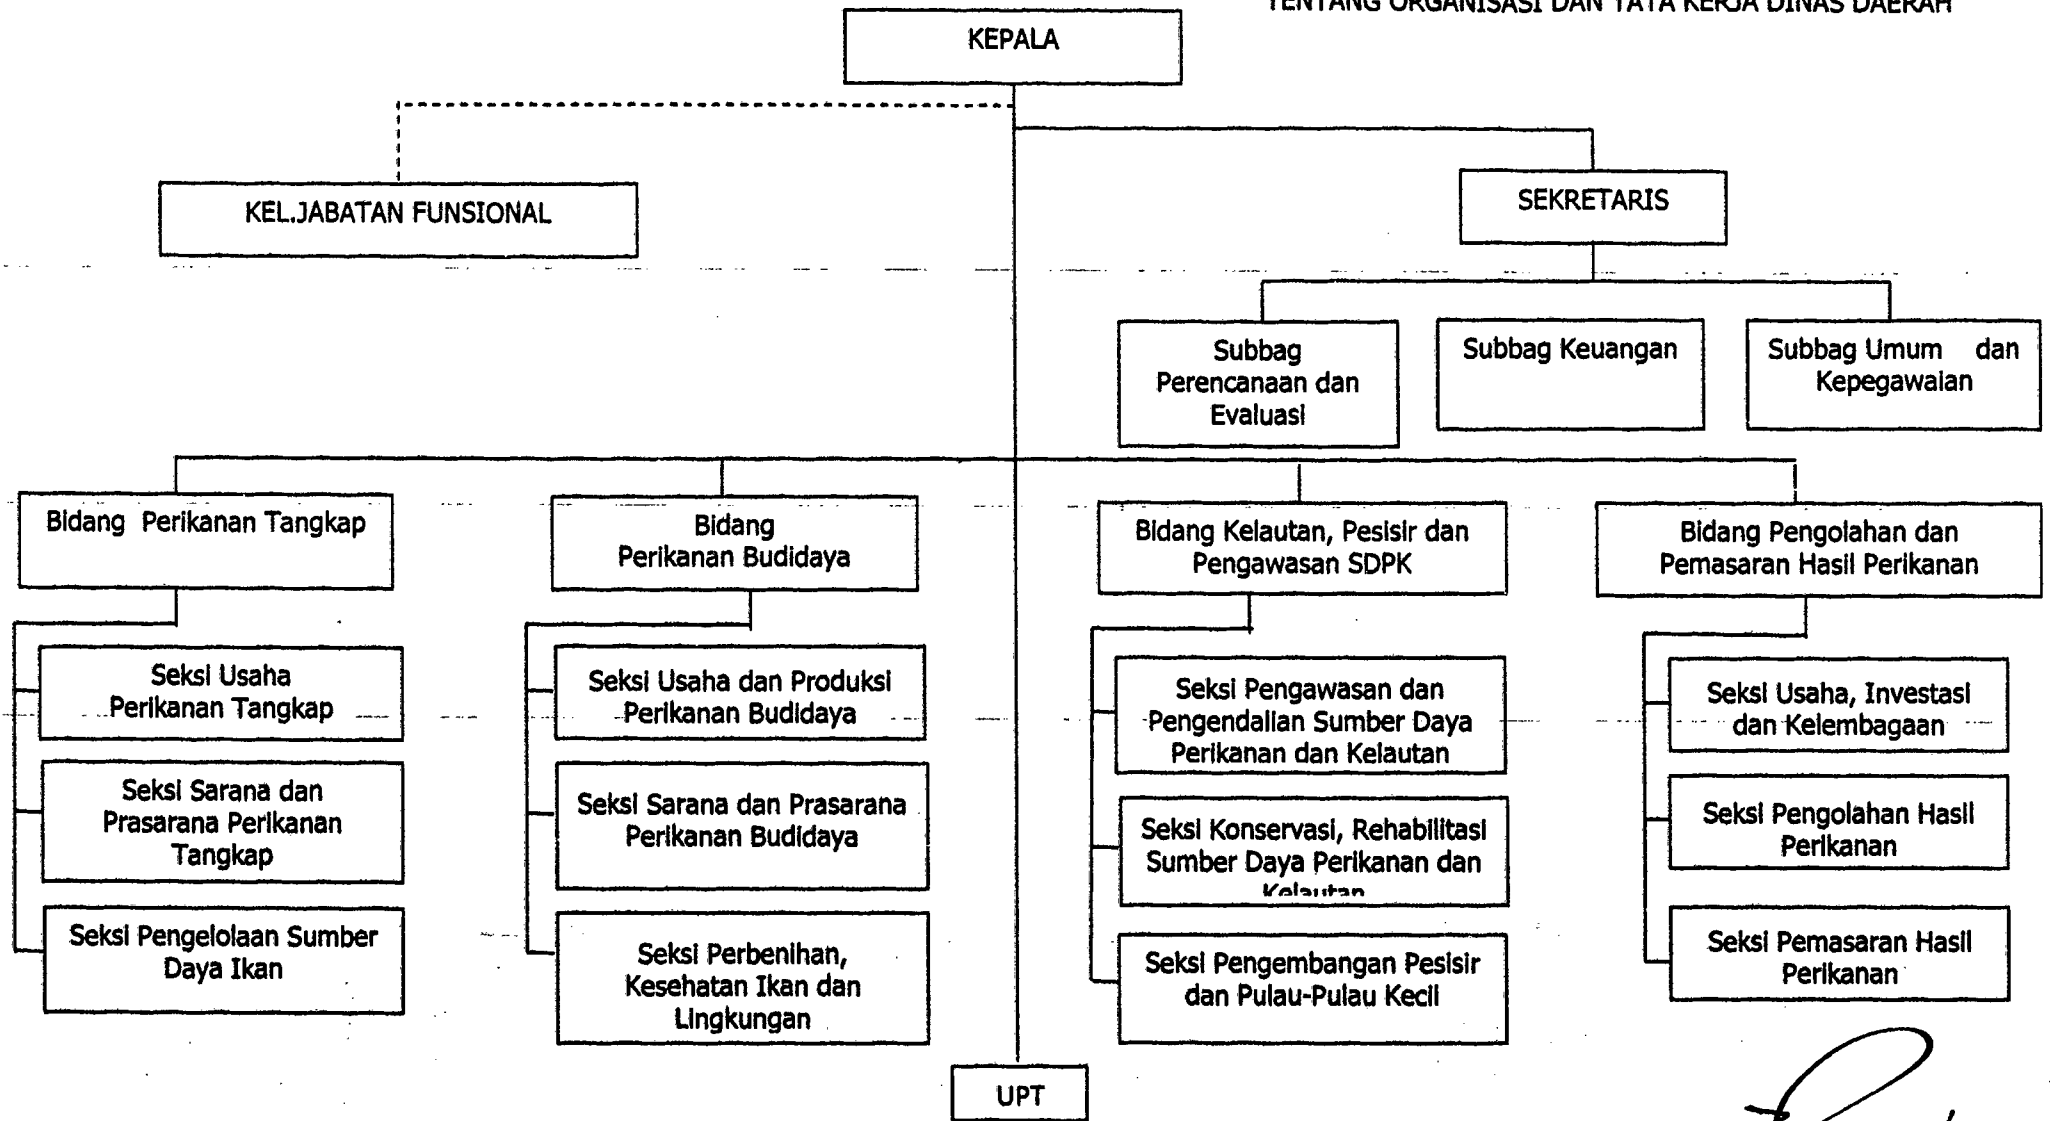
TENTANG ORGANISASI DAN TATA KERJA DINAS DAERAH

KEPALA

KEL.JABATAN FUNSIONAL

SEKRETARIS

Subbag Perencanaan dan Evaluasi

Subbag Keuangan

Subbag Umum dan Kepegawaian

Bidang Perikanan Tangkap

Seksi Usaha Perikanan Tangkap

Seksi Sarana dan Prasarana Perikanan Tangkap

Seksi Pengelolaan Sumber Daya Ikan

Bidang Perikanan Budidaya

Seksi Usaha dan Produksi Perikanan Budidaya

Seksi Sarana dan Prasarana Perikanan Budidaya

Seksi Perbenihan, Kesehatan Ikan dan Lingkungan

Bidang Kelautan, Pesisir dan Pengawasan SDPK

Seksi Pengawasan dan Pengendalian Sumber Daya Perikanan dan Kelautan

Seksi Konservasi, Rehabilitasi Sumber Daya Perikanan dan Kelautan

Seksi Pengembangan Pesisir dan Pulau-Pulau Kecil

Bidang Pengolahan dan Pemasaran Hasil Perikanan

Seksi Usaha, Investasi dan Kelembagaan

Seksi Pengolahan Hasil Perikanan

Seksi Pemasaran Hasil Perikanan

UPT